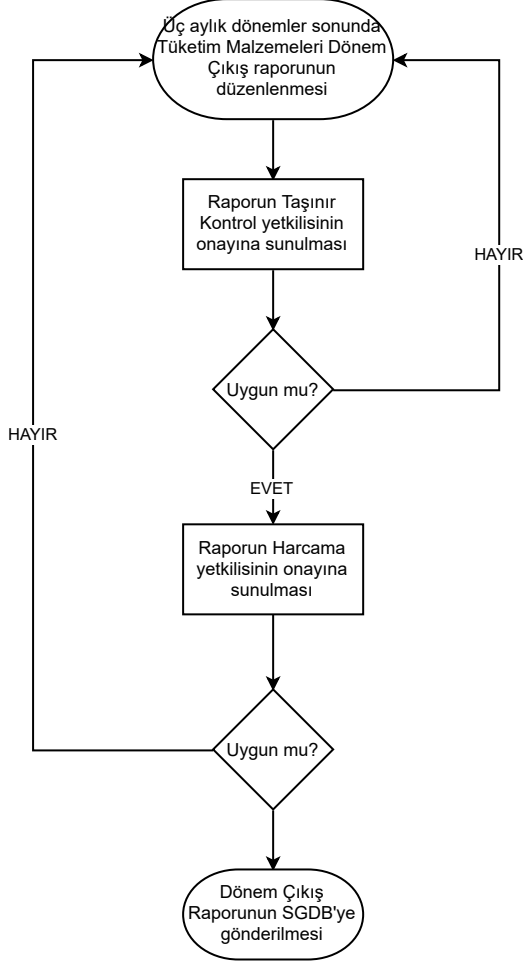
Üç aylık dönemler sonunda Tüketim Malzemeleri Dönem Çıkış raporunun düzenlenmesi

Raporun Taşınır Kontrol yetkilisinin onayına sunulması

HAYIR

Uygun mu?

HAYIR

EVET

Raporun Harcama yetkilisinin onayına sunulması

Uygun mu?

Dönem Çıkış Raporunun SGDB'ye gönderilmesi